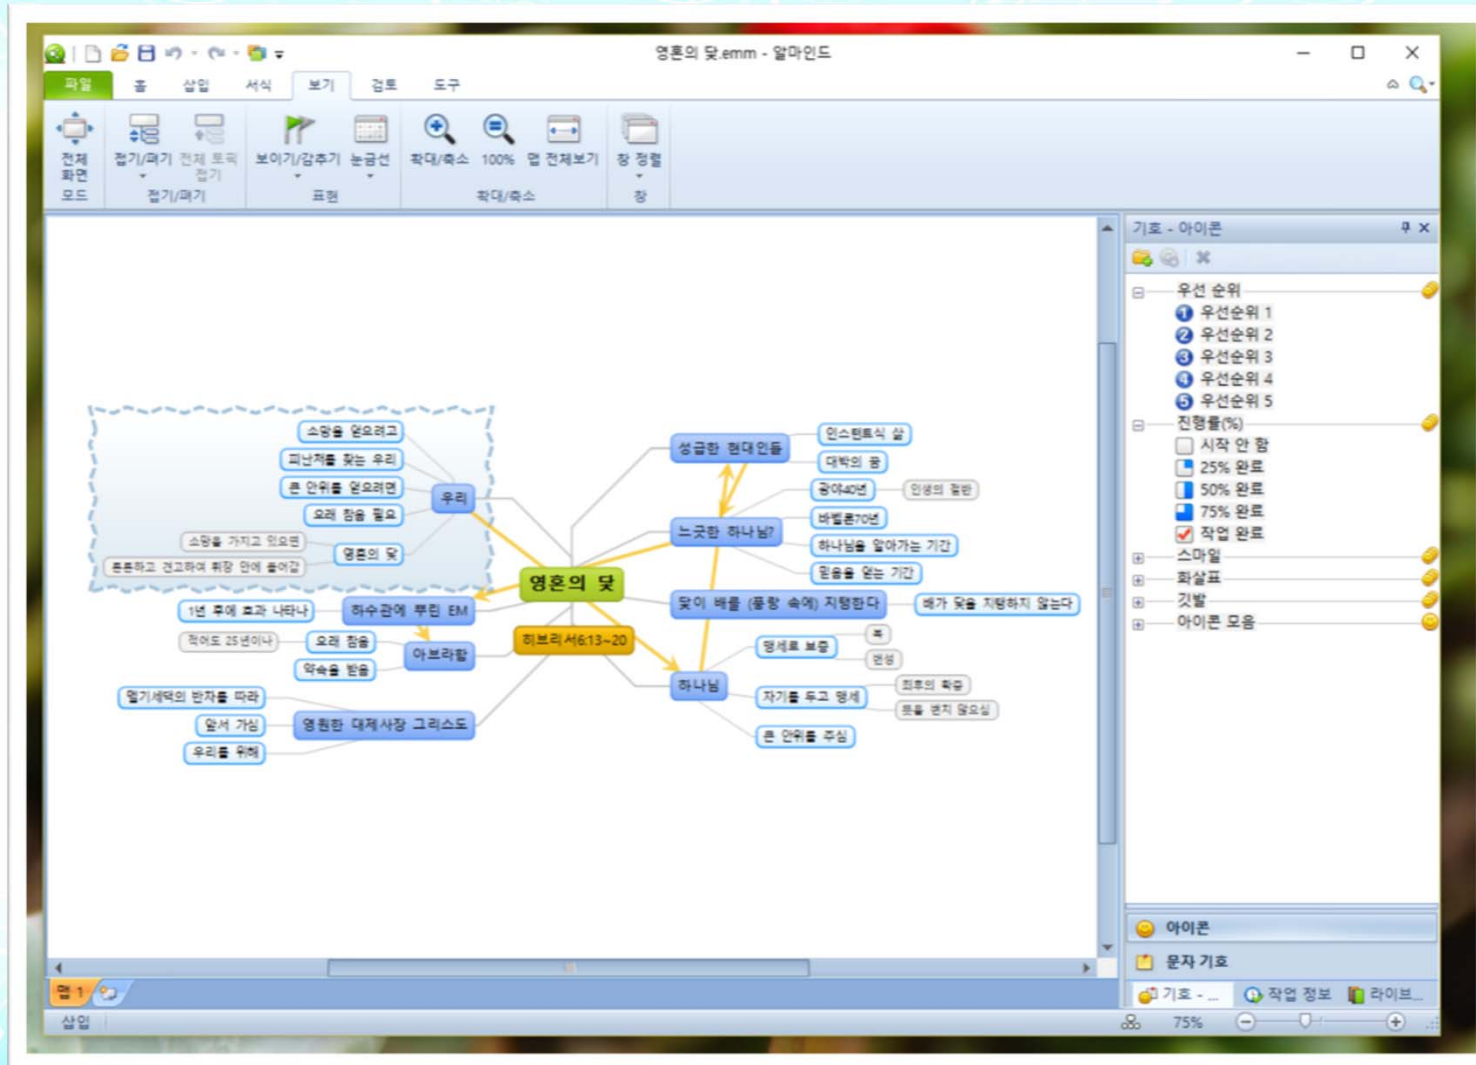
영혼의 닻.emm - 알마인드

파일 홈 삽입 서식 보기 검토 도구

전체 화면 모드
접기/펴기 전체 토픽 접기
접기/펴기
보이기/감추기 눈금선
표현
확대/축소 100% 맵 전체보기
확대/축소
창 정렬
창

소망을 얻으려고
피난처를 찾는 우리
큰 안위를 얻으려면
오래 참음 필요
우리
소망을 가지고 있으면
영혼의 닻
튼튼하고 견고하여 휘장 안에 들어감
1년 후에 효과 나타나
하수관에 뿌린 EM
적어도 25년이나
오래 참음
약속을 받음
아브라함
멜기세덱의 반차를 따라
앞서 가심
우리를 위해
영원한 대제사장 그리스도
영혼의 닻
히브리서6:13~20
성급한 현대인들
인스턴트식 삶
대박의 꿈
느긋한 하나님?
광야40년
인생의 절반
바벨론70년
하나님을 알아가는 기간
믿음을 얻는 기간
닻이 배를 (풍랑 속에) 지탱한다
배가 닻을 지탱하지 않는다
하나님
맹세로 보증
복
번성
자기를 두고 맹세
최후의 확증
뜻을 변치 않으심
큰 안위를 주심

기호 - 아이콘
우선 순위
우선순위 1
우선순위 2
우선순위 3
우선순위 4
우선순위 5
진행률(%)
시작 안 함
25% 완료
50% 완료
75% 완료
작업 완료
스마일
화살표
깃발
아이콘 모음
아이콘
문자 기호
기호 - ...
작업 정보
라이브...

맵 1
삽입
75%